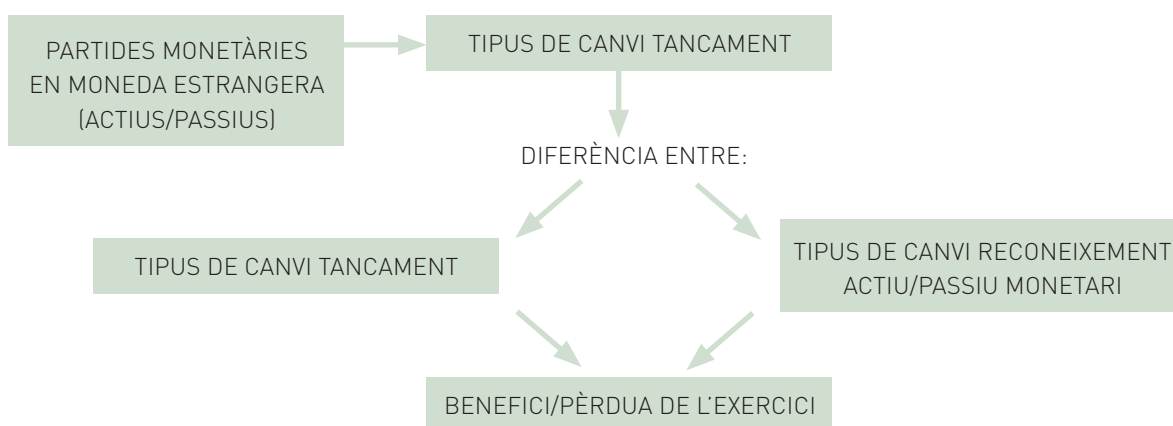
PARTIDES MONETÀRIES EN MONEDA ESTRANGERA (ACTIUS/PASSIUS)

TIPUS DE CANVI TANCAMENT

DIFERÈNCIA ENTRE:

TIPUS DE CANVI TANCAMENT

TIPUS DE CANVI RECONEIXEMENT ACTIU/PASSIU MONETARI

BENEFICI/PÈRDUA DE L'EXERCICI